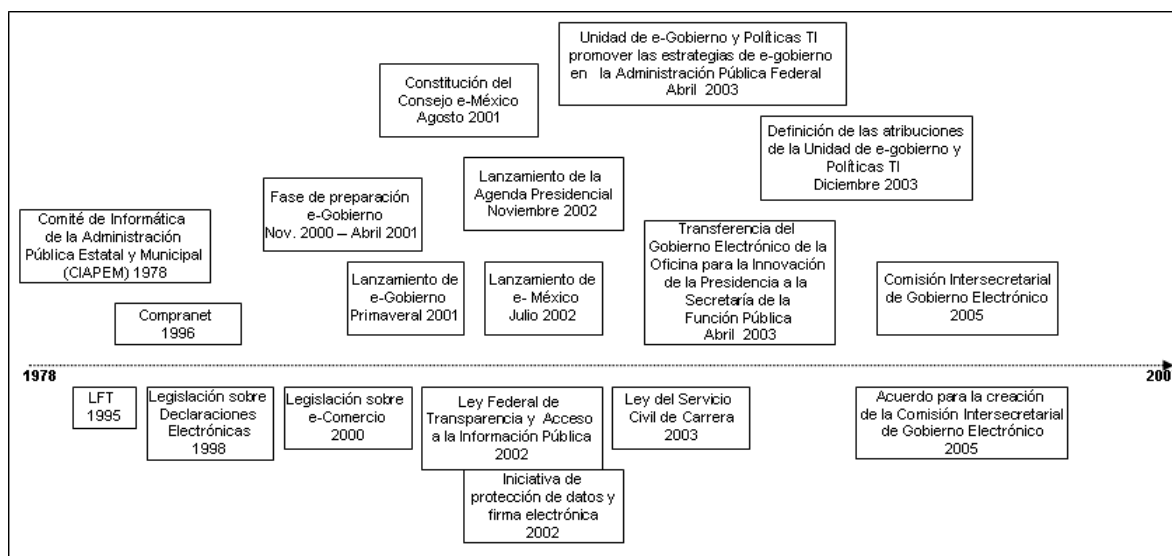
Unidad de e-Gobierno y Políticas TI promover las estrategias de e-gobierno en la Administración Pública Federal Abril 2003

Constitución del Consejo e-México Agosto 2001

Definición de las atribuciones de la Unidad de e-gobierno y Políticas TI Diciembre 2003

Lanzamiento de la Agenda Presidencial Noviembre 2002

Fase de preparación e-Gobierno Nov. 2000 – Abril 2001

Comité de Informática de la Administración Pública Estatal y Municipal (CIAPEM) 1978

Transferencia del Gobierno Electrónico de la Oficina para la Innovación de la Presidencia a la Secretaría de la Función Pública Abril 2003

Lanzamiento de e-Gobierno Primaveral 2001

Lanzamiento de e- México Julio 2002

Comisión Intersecretarial de Gobierno Electrónico 2005

Compranet 1996

1978

200

LFT 1995

Legislación sobre Declaraciones Electrónicas 1998

Legislación sobre e-Comercio 2000

Ley Federal de Transparencia y Acceso a la Información Pública 2002

Ley del Servicio Civil de Carrera 2003

Acuerdo para la creación de la Comisión Intersecretarial de Gobierno Electrónico 2005

Iniciativa de protección de datos y firma electrónica 2002